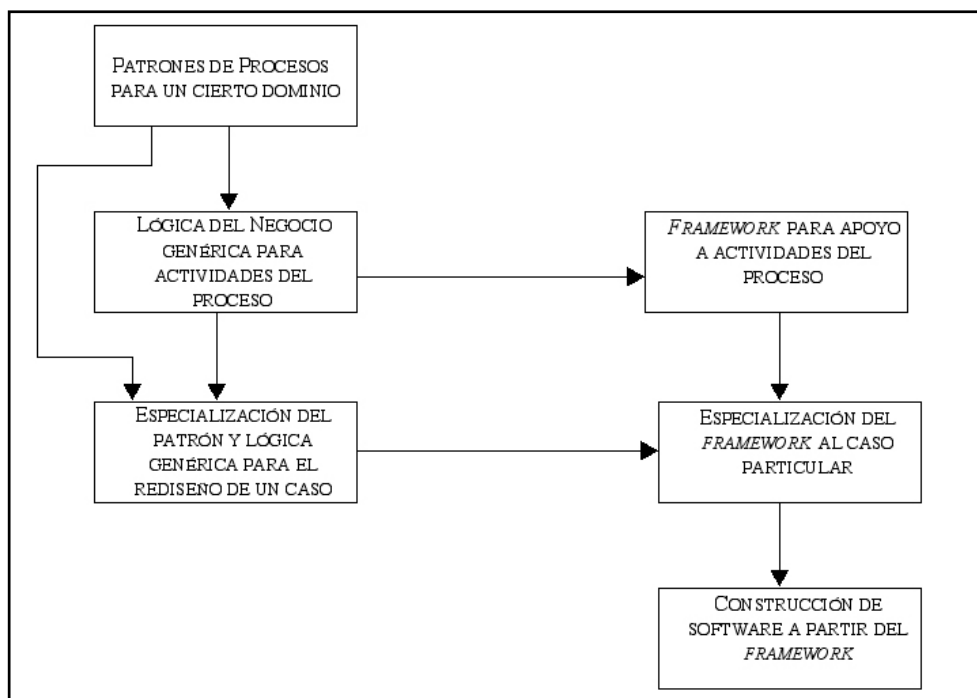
Patrones de Procesos para un cierto dominio

Lógica del Negocio genérica para actividades del proceso

*Framework* para apoyo a actividades del proceso

Especialización del patrón y lógica genérica para el rediseño de un caso

Especialización del *framework* al caso particular

Construcción de software a partir del *framework*